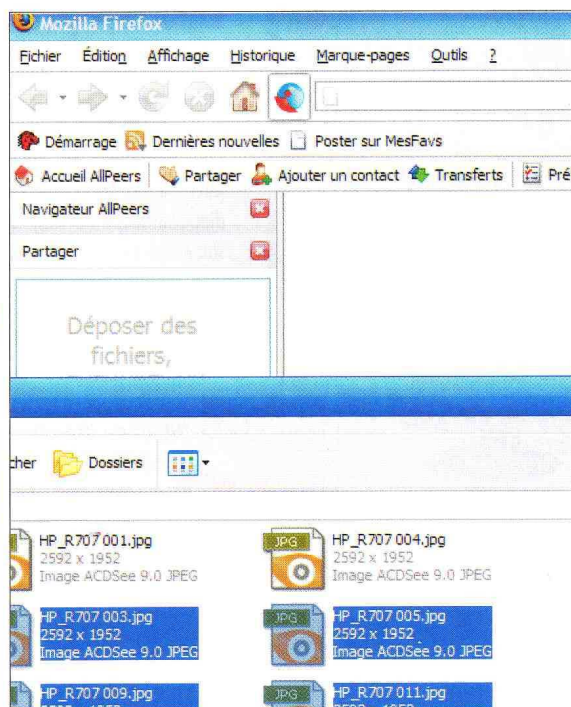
Mozilla Firefox

Fichier Édition Affichage Historique Marque-pages Outils ?

Démarrage Dernières nouvelles Poster sur MesFavs

Accueil AllPeers Partager Ajouter un contact Transferts Pré

Navigateur AllPeers

Partager

Déposer des fichiers,

cher Dossiers

HP_R707 001.jpg
2592 x 1952
Image ACDSee 9.0 JPEG

JPG
HP_R707 004.jpg
2592 x 1952
Image ACDSee 9.0 JPEG

HP_R707 003.jpg
2592 x 1952
Image ACDSee 9.0 JPEG

JPG
HP_R707 005.jpg
2592 x 1952
Image ACDSee 9.0 JPEG

HP_R707 009.jpg
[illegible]

JPG
HP_R707 011.jpg
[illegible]